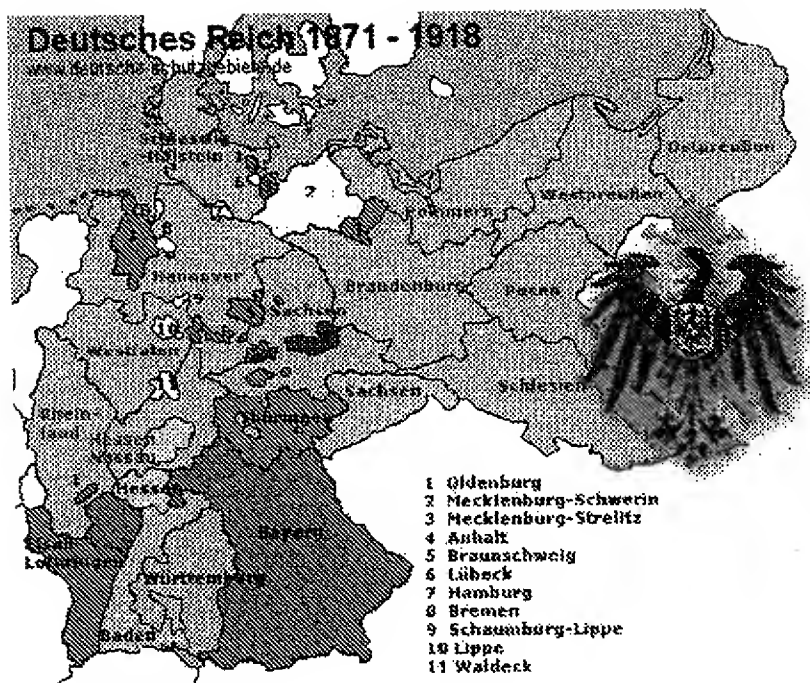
Deutsches Reich 1871 - 1918
www.deutsche-schutzgebiete.de

Schleswig-Holstein
Ostpreußen
Westpreußen
Pommern
Hannover
Brandenburg
Posen
Sachsen
Westfalen
Sachsen
Schlesien
Rheinland
Hessen-Nassau
Thüringen
Hessen
Bayern
Elsaß-Lothringen
Württemberg
Baden

1 Oldenburg
2 Mecklenburg-Schwerin
3 Mecklenburg-Strelitz
4 Anhalt
5 Braunschweig
6 Lübeck
7 Hamburg
8 Bremen
9 Schaumburg-Lippe
10 Lippe
11 Waldeck